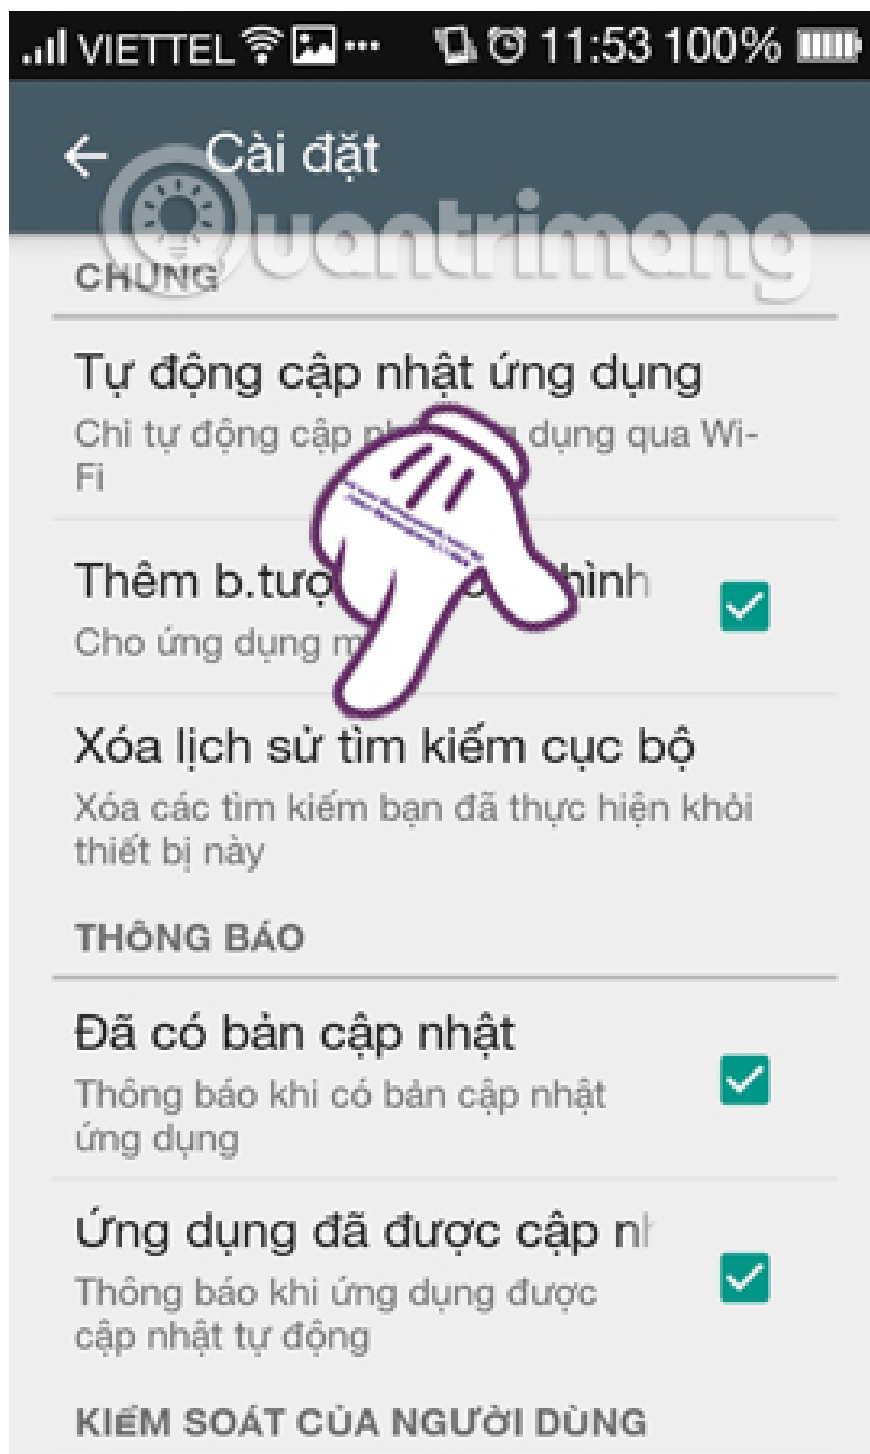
VIETTEL 11:53 100%

Cài đặt

Quantrimang

CHUNG

Tự động cập nhật ứng dụng
Chỉ tự động cập nh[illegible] dụng qua Wi-Fi

Thêm b.tượ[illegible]hình
Cho ứng dụng m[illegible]

Xóa lịch sử tìm kiếm cục bộ
Xóa các tìm kiếm bạn đã thực hiện khỏi thiết bị này

THÔNG BÁO

Đã có bản cập nhật
Thông báo khi có bản cập nhật ứng dụng

Ứng dụng đã được cập nh
Thông báo khi ứng dụng được cập nhật tự động

KIỂM SOÁT CỦA NGƯỜI DÙNG